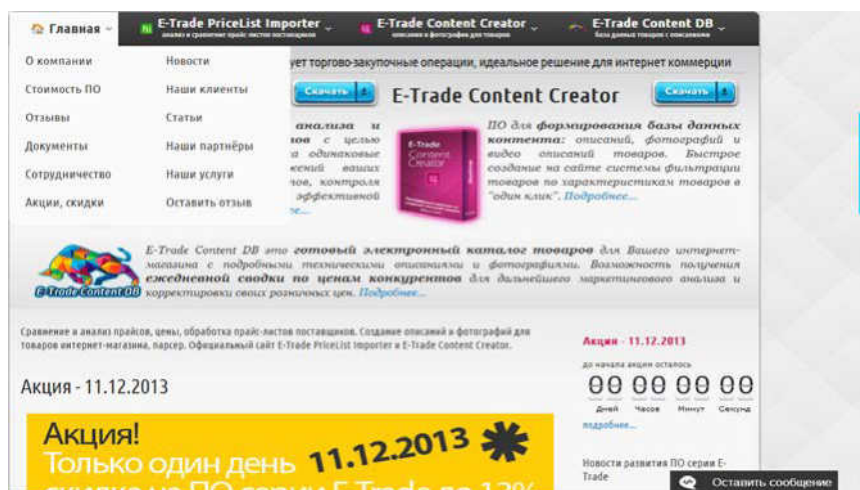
Главная
E-Trade PriceList Importer
анализ и сравнение прайс-листов поставщиков
E-Trade Content Creator
описания и фотографии для товаров
E-Trade Content DB
база данных товаров с описанием

О компании
Новости
Стоимость ПО
Наши клиенты
Отзывы
Статьи
Документы
Наши партнёры
Сотрудничество
Наши услуги
Акции, скидки
Оставить отзыв

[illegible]ует торгово-закупочные операции, идеальное решение для интернет коммерции

Скачать
E-Trade Content Creator
Скачать

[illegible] анализа и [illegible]ов с целью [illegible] одинаковые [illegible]ексний ваших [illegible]ов, контроля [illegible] эффективной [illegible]е...

E-Trade Content Creator

ПО для формирования базы данных контента: описаний, фотографий и видео описаний товаров. Быстрое создание на сайте системы фильтрации товаров по характеристикам товаров в "один клик". Подробнее...

E-Trade Content DB

E-Trade Content DB это готовый электронный каталог товаров для Вашего интернет-магазина с подробными техническими описаниями и фотографиями. Возможность получения ежедневной сводки по ценам конкурентов для дальнейшего маркетингового анализа и корректировки своих розничных цен. Подробнее...

Сравнение и анализ прайсов, цены, обработка прайс-листов поставщиков. Создание описаний и фотографий для товаров интернет-магазина, парсер. Официальный сайт E-Trade PriceList Importer и E-Trade Content Creator.

Акция - 11.12.2013

Акция!
Только один день 11.12.2013
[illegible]

Акция - 11.12.2013
до начала акции осталось
00 00 00 00
Дней Часов Минут Секунд
подробнее...

Новости развития ПО серии E-Trade

Оставить сообщение